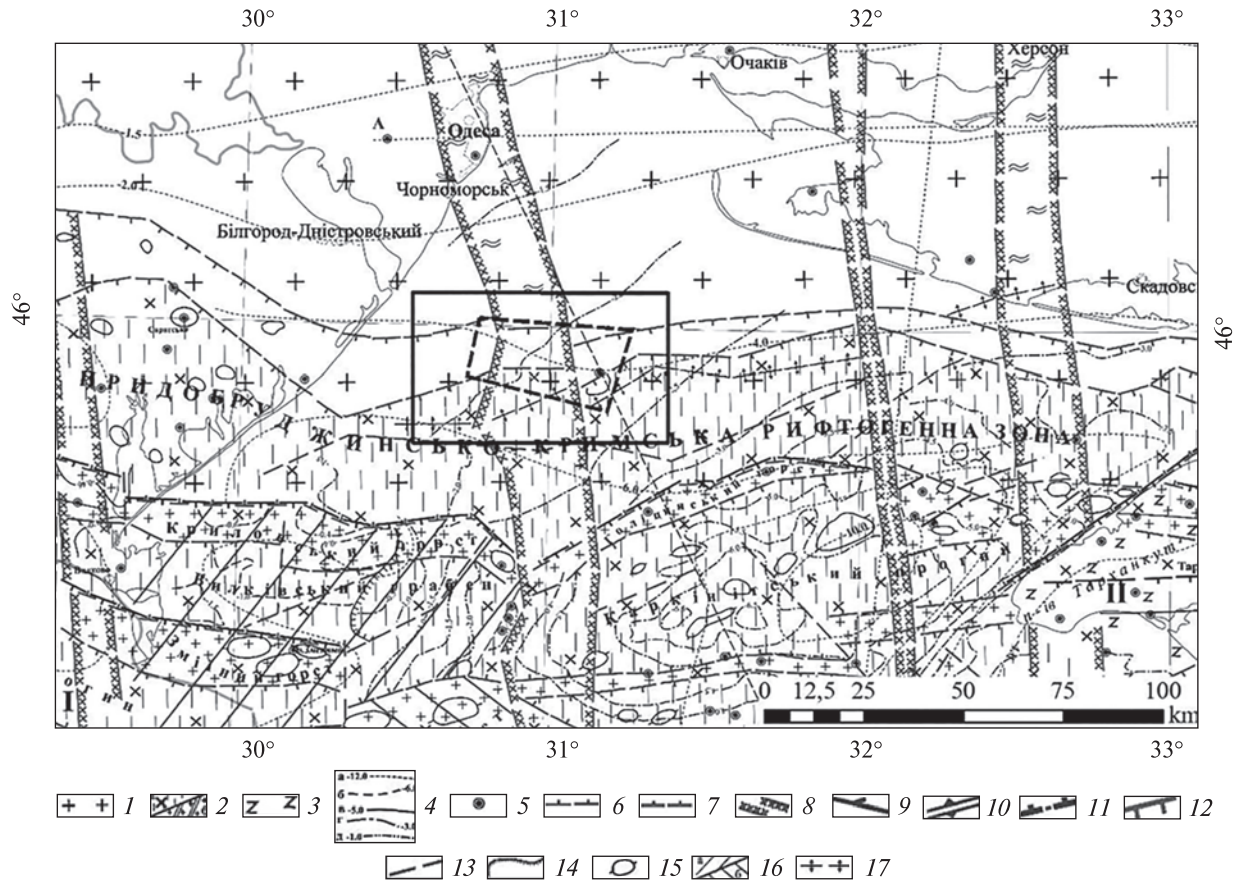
30° 31° 32° 33°

Херсон
Очаків
Одеса
Чорноморськ
Білгород-Дністровський
Скадовськ
Л
-1,5
-2,0
-4,0
-3,0

46° 46°

ПРИДОБРУДЖИНСЬКО-КРИМСЬКА РИФТОГЕННА ЗОНА

Килійсько-Зміїний грабен
Вилковський грабен
Зміїний горст
Голицинський прогин
Каркінітський прогин
Тарханкут
I
II

0 12,5 25 50 75 100 km

30° 31° 32° 33°

1 2 3 4 5 6 7 8 9 10 11 12
а -12,0
б -5,0
в -5,0
г
д -1,0
13 14 15 16 17